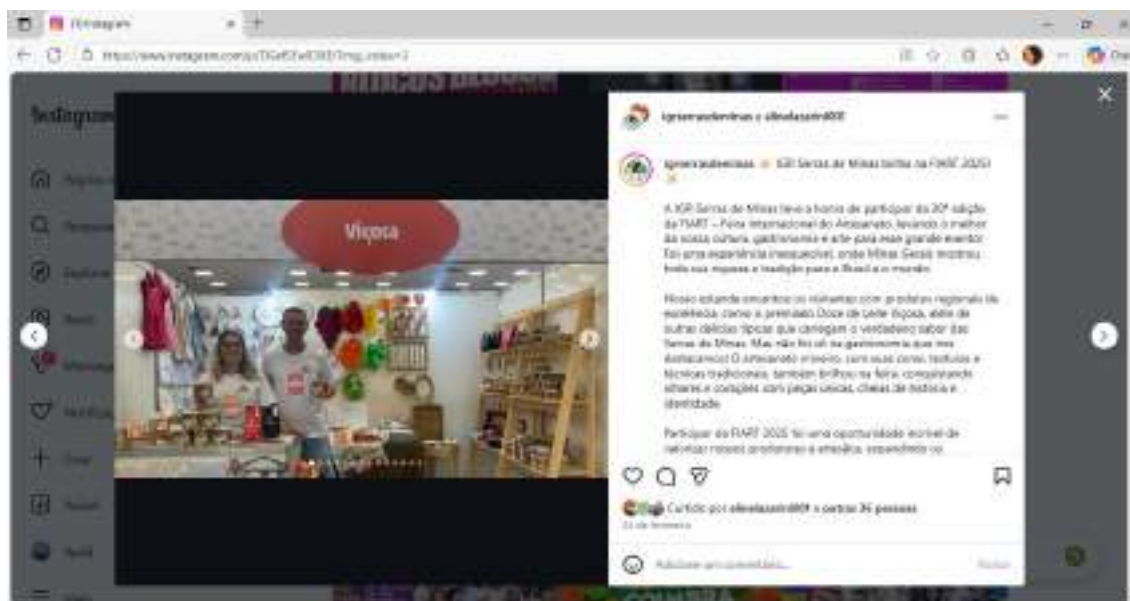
Instagram

Viçosa

igserrasdeminas e olindalazaro009

igserrasdeminas IGR Serras de Minas brilha na FIART 2025!

A IGR Serras de Minas teve a honra de participar da 20ª edição da FIART – Feira Internacional do Artesanato, levando o melhor da nossa cultura, gastronomia e arte para esse grande evento! Foi uma experiência inesquecível, onde Minas Gerais mostrou toda sua riqueza e tradição para o Brasil e o mundo.

Nosso estande encantou os visitantes com produtos regionais de excelência, como o premiado Doce de Leite Viçosa, além de outras delícias típicas que carregam o verdadeiro sabor das Serras de Minas. Mas não foi só na gastronomia que nos destacamos! O artesanato mineiro, com suas cores, texturas e técnicas tradicionais, também brilhou na feira, conquistando olhares e corações com peças únicas, cheias de história e identidade.

Participar da FIART 2025 foi uma oportunidade incrível de valorizar nossos produtores e artesãos, expandindo os

Curtido por olindalazaro009 e outras 36 pessoas

Adicione um comentário...

Publicar